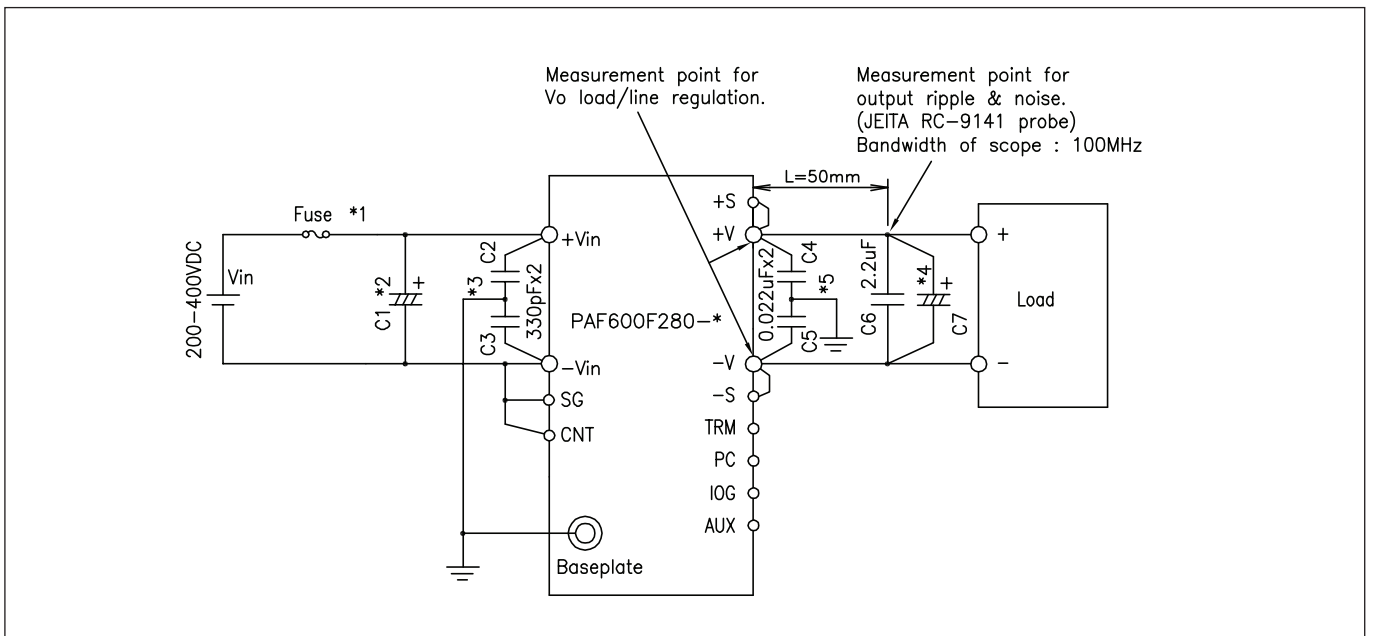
Measurement point for Vo load/line regulation.

Measurement point for output ripple & noise. (JEITA RC-9141 probe) Bandwidth of scope : 100MHz

L=50mm

Fuse *1

200-400VDC

Vin

C1 *2

+

*3

C2

C3

330pFx2

+Vin

-Vin

SG

CNT

PAF600F280-*

Baseplate

+S

+V

-V

-S

TRM

PC

IOG

AUX

0.022uFx2

C4

C5

*5

C6

2.2uF

*4

+

C7

+

-

Load